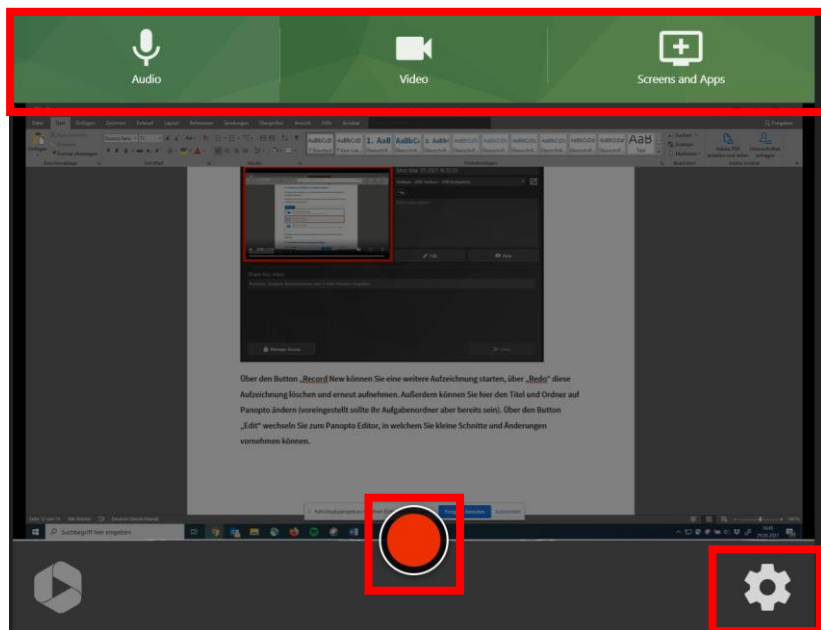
Audio

Video

Screens and Apps

Über den Button „Record New können Sie eine weitere Aufzeichnung starten, über „Redo" diese Aufzeichnung löschen und erneut aufnehmen. Außerdem können Sie hier den Titel und Ordner auf Panopto ändern (voreingestellt sollte Ihr Aufgabenordner aber bereits sein). Über den Button „Edit" wechseln Sie zum Panopto Editor, in welchem Sie kleine Schnitte und Änderungen vornehmen können.

Suchbegriff hier eingeben